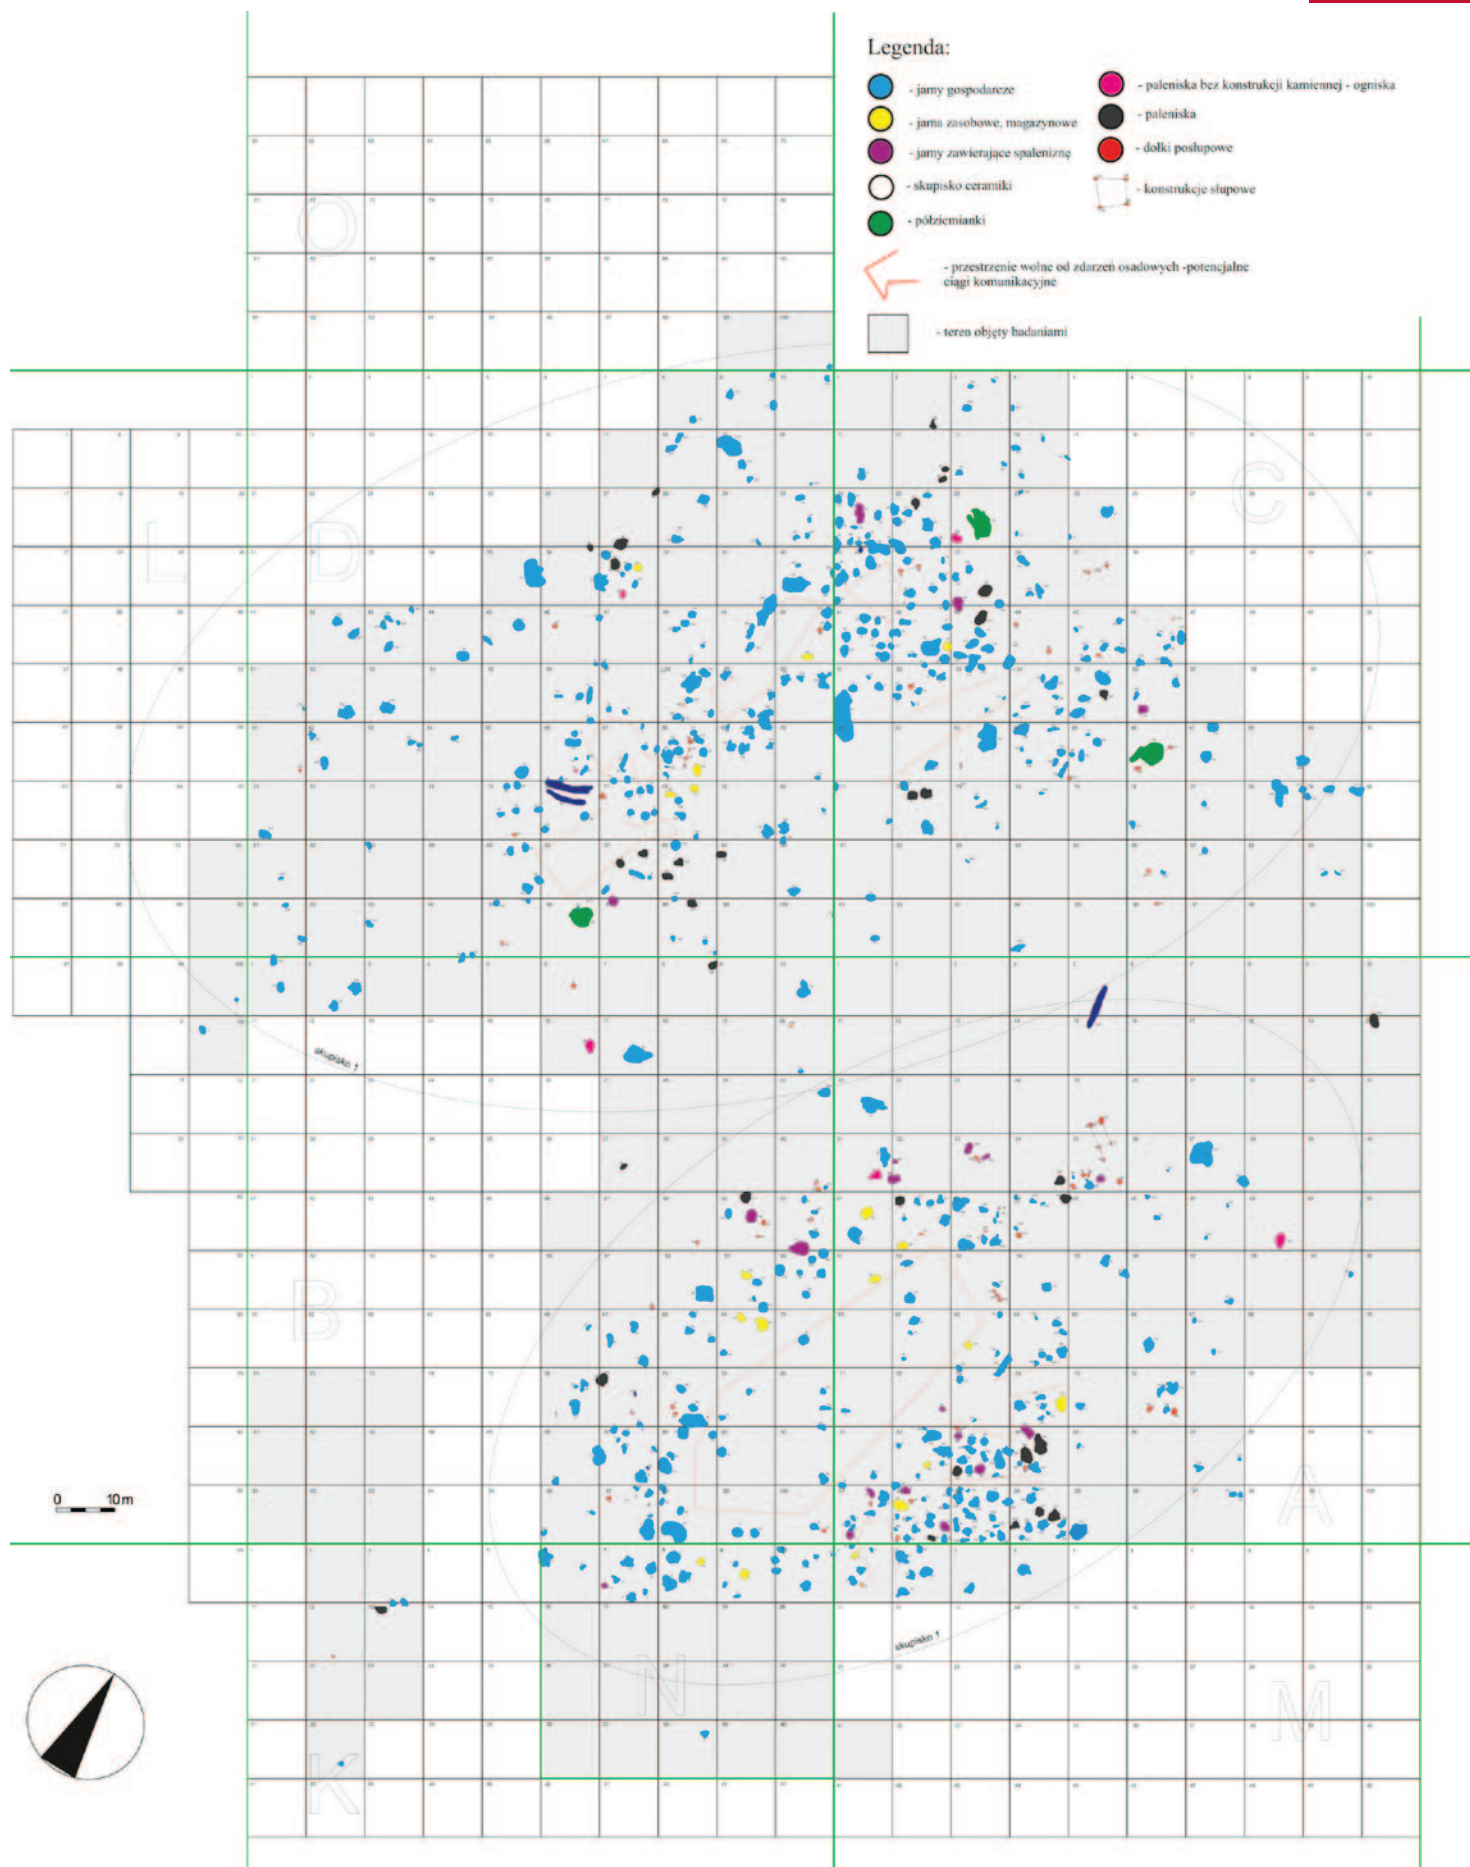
Legenda:

- jamy gospodarcze
- jama zasobowe, magazynowe
- jamy zawierające spaleniznę
- skupisko ceramiki
- półziemianki
- paleniska bez konstrukcji kamiennej - ogniska
- paleniska
- dołki posłupowe
- konstrukcje słupowe
- przestrzenie wolne od zdarzeń osadowych -potencjalne ciągi komunikacyjne
- teren objęty badaniami

O
L
D
C
B
A
N
M
K

skupisko 1
skupisko 1

0 10m